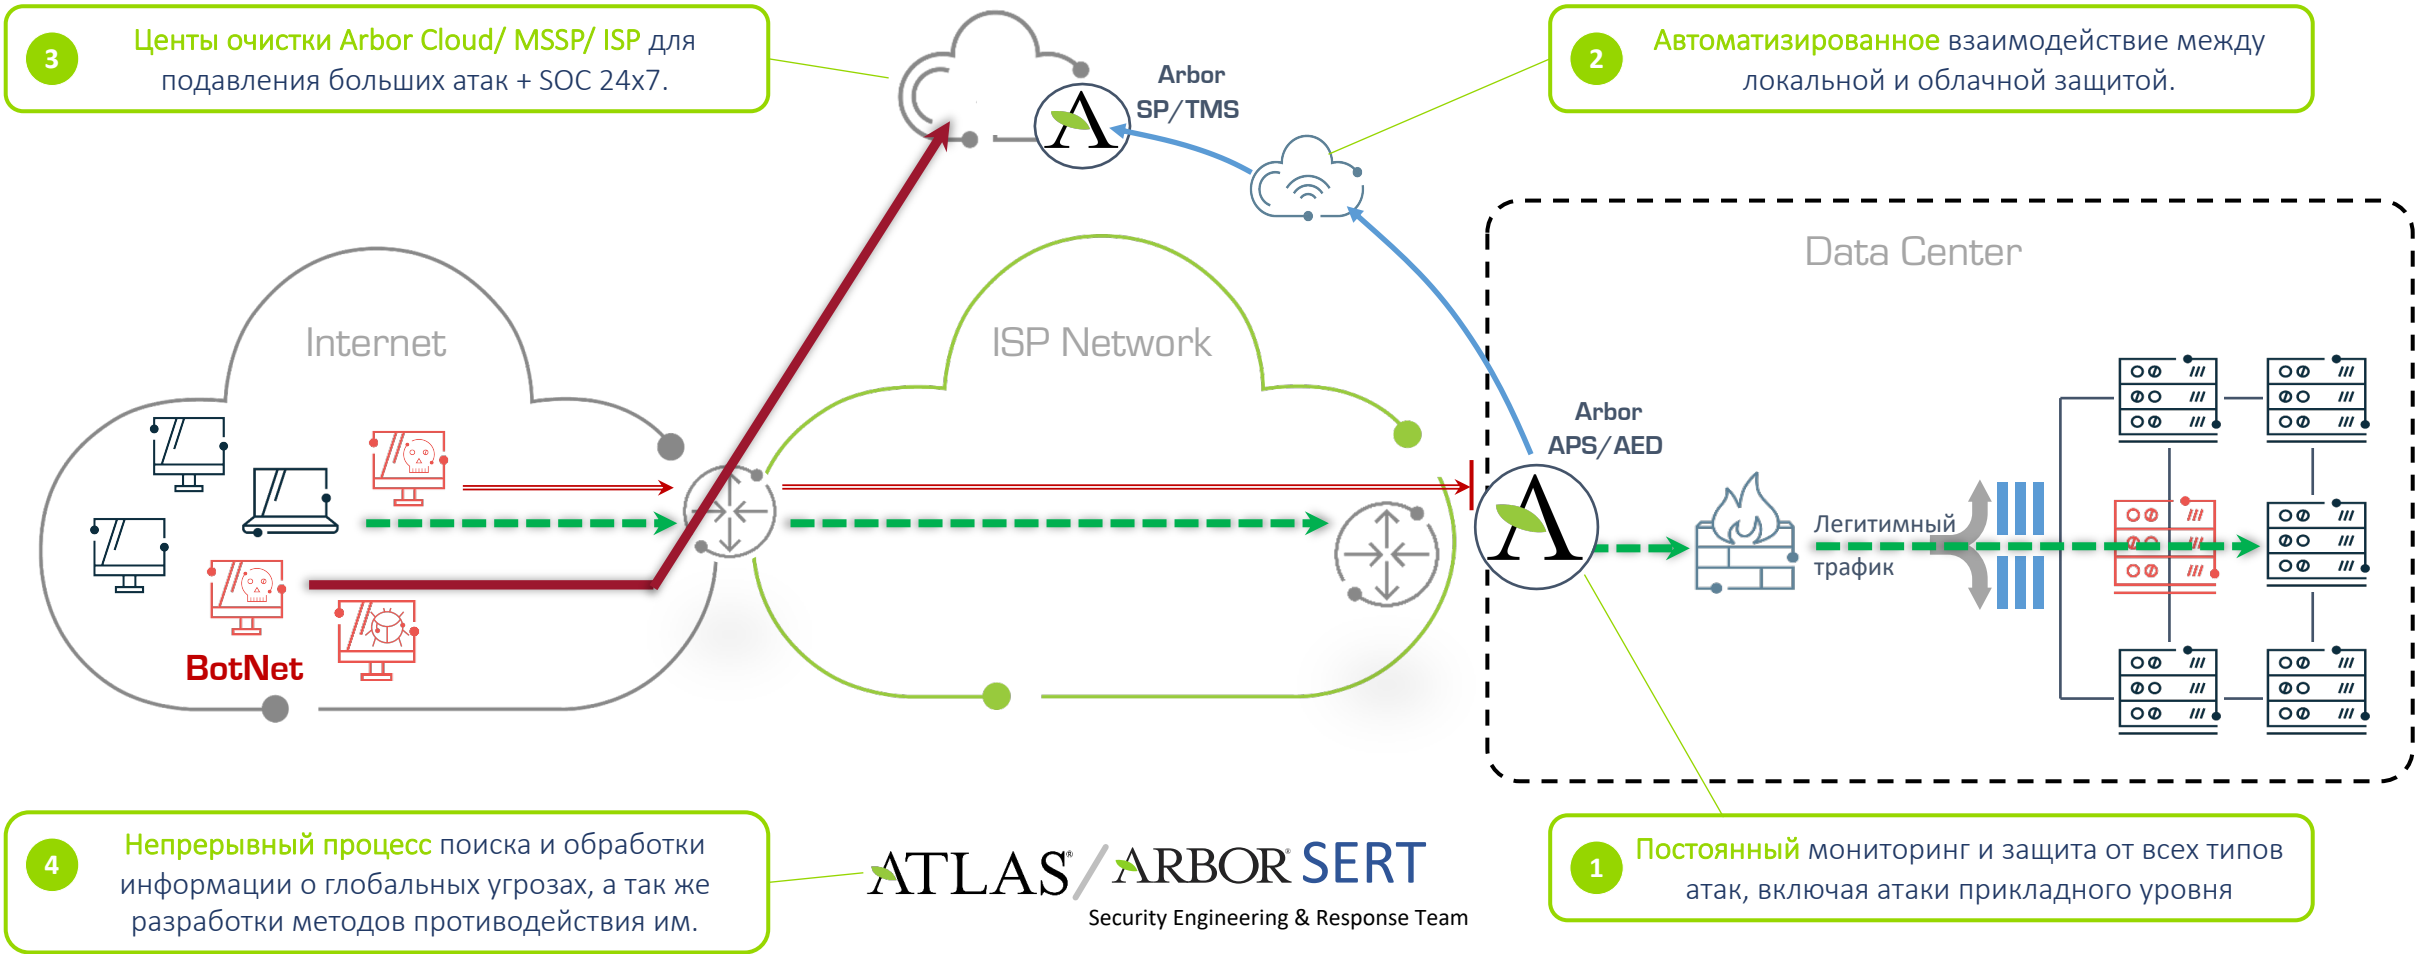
3 Центы очистки Arbor Cloud/ MSSP/ ISP для подавления больших атак + SOC 24x7.

Arbor SP/TMS

2 Автоматизированное взаимодействие между локальной и облачной защитой.

Data Center

Internet

ISP Network

Arbor APS/AED

Легитимный трафик

BotNet

4 Непрерывный процесс поиска и обработки информации о глобальных угрозах, а так же разработки методов противодействия им.

ATLAS / ARBOR SERT
Security Engineering & Response Team

1 Постоянный мониторинг и защита от всех типов атак, включая атаки прикладного уровня